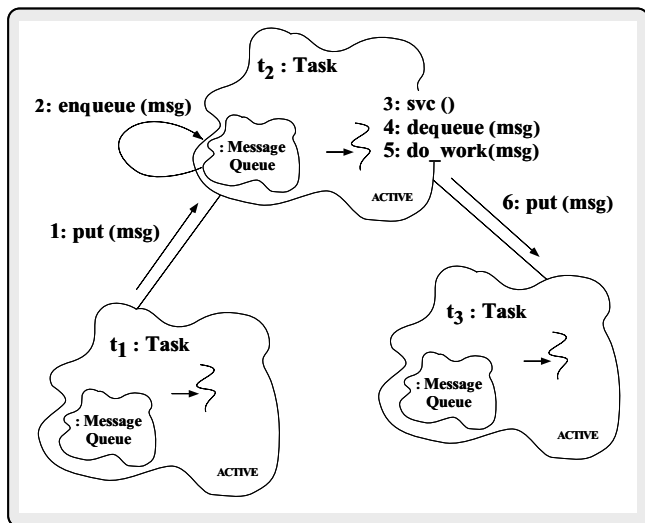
$t_2$ : Task

2: enqueue (msg)

: Message Queue

3: svc ()
4: dequeue (msg)
5: do_work(msg)

ACTIVE

6: put (msg)

1: put (msg)

$t_1$ : Task

: Message Queue

ACTIVE

$t_3$ : Task

: Message Queue

ACTIVE